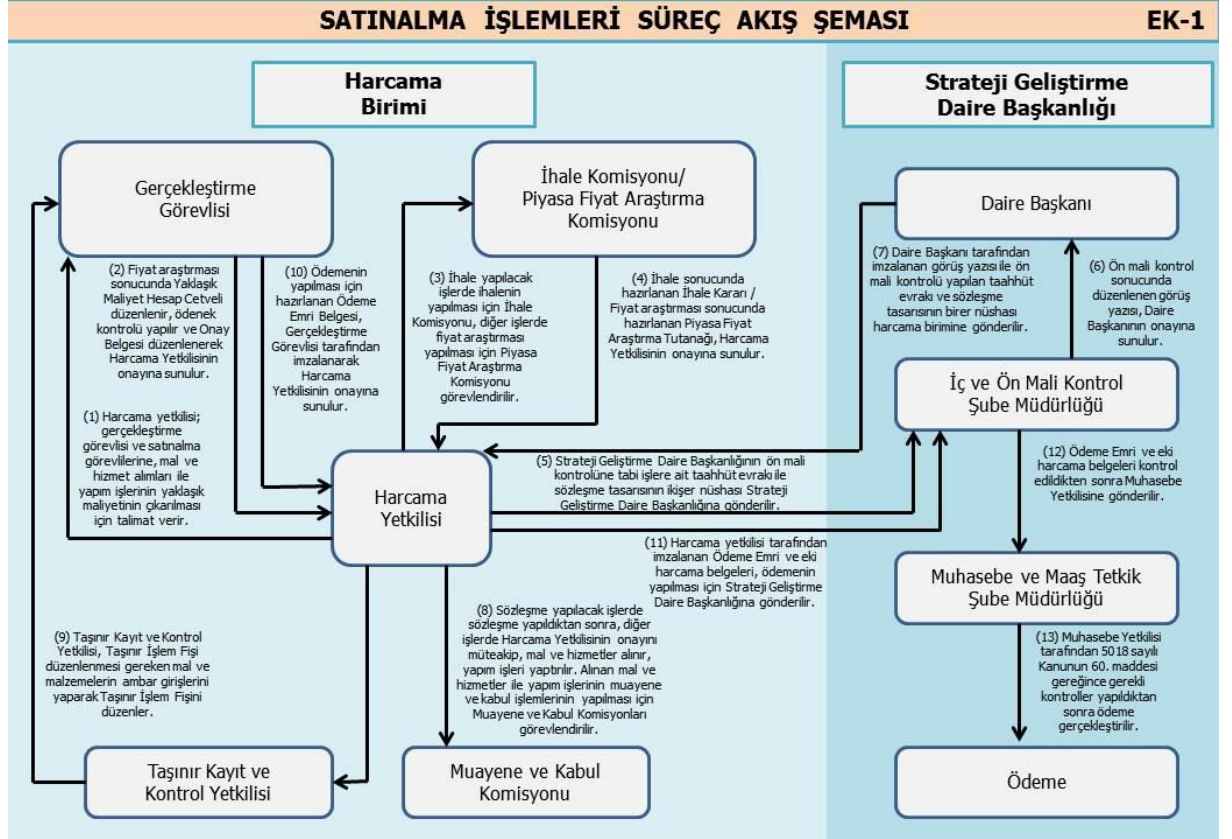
SATINALMA İŞLEMLERİ SÜREÇ AKIŞ ŞEMASI

EK-1

Harcama Birimi

Strateji Geliştirme Daire Başkanlığı

Gerçekleştirme Görevlisi

İhale Komisyonu/ Piyasa Fiyat Araştırma Komisyonu

Daire Başkanı

(2) Fiyat araştırması sonucunda Yaklaşık Maliyet Hesap Cetveli düzenlenir, ödenek kontrolü yapılır ve Onay Belgesi düzenlenerek Harcama Yetkilisinin onayına sunulur.

(10) Ödemenin yapılması için hazırlanan Ödeme Emri Belgesi, Gerçekleştirme Görevlisi tarafından imzalanarak Harcama Yetkilisinin onayına sunulur.

(3) İhale yapılacak işlerde ihalenin yapılması için İhale Komisyonu, diğer işlerde fiyat araştırması yapılması için Piyasa Fiyat Araştırma Komisyonu görevlendirilir.

(4) İhale sonucunda hazırlanan İhale Kararı / Fiyat araştırması sonucunda hazırlanan Piyasa Fiyat Araştırma Tutanağı, Harcama Yetkilisinin onayına sunulur.

(7) Daire Başkanı tarafından imzalanan görüş yazısı ile ön mali kontrolü yapılan taahhüt evrakı ve sözleşme tasarısının birer nüshası harcama birimine gönderilir.

(6) Ön mali kontrol sonucunda düzenlenen görüş yazısı, Daire Başkanının onayına sunulur.

İç ve Ön Mali Kontrol Şube Müdürlüğü

(1) Harcama yetkilisi; gerçekleştirme görevlisi ve satınalma görevlilerine, mal ve hizmet alımları ile yapım işlerinin yaklaşık maliyetinin çıkarılması için talimat verir.

Harcama Yetkilisi

(5) Strateji Geliştirme Daire Başkanlığının ön mali kontrolüne tabi işlere ait taahhüt evrakı ile sözleşme tasarısının ikişer nüshası Strateji Geliştirme Daire Başkanlığına gönderilir.

(12) Ödeme Emri ve eki harcama belgeleri kontrol edildikten sonra Muhasebe Yetkilisine gönderilir.

(11) Harcama yetkilisi tarafından imzalanan Ödeme Emri ve eki harcama belgeleri, ödemenin yapılması için Strateji Geliştirme Daire Başkanlığına gönderilir.

Muhasebe ve Maaş Tetkik Şube Müdürlüğü

(9) Taşınır Kayıt ve Kontrol Yetkilisi, Taşınır İşlem Fişi düzenlenmesi gereken mal ve malzemelerin ambar girişlerini yaparak Taşınır İşlem Fişini düzenler.

(8) Sözleşme yapılacak işlerde sözleşme yapıldıktan sonra, diğer işlerde Harcama Yetkilisinin onayını müteakip, mal ve hizmetler alınır, yapım işleri yaptırılır. Alınan mal ve hizmetler ile yapım işlerinin muayene ve kabul işlemlerinin yapılması için Muayene ve Kabul Komisyonları görevlendirilir.

(13) Muhasebe Yetkilisi tarafından 5018 sayılı Kanunun 60. maddesi gereğince gerekli kontroller yapıldıktan sonra ödeme gerçekleştirilir.

Taşınır Kayıt ve Kontrol Yetkilisi

Muayene ve Kabul Komisyonu

Ödeme